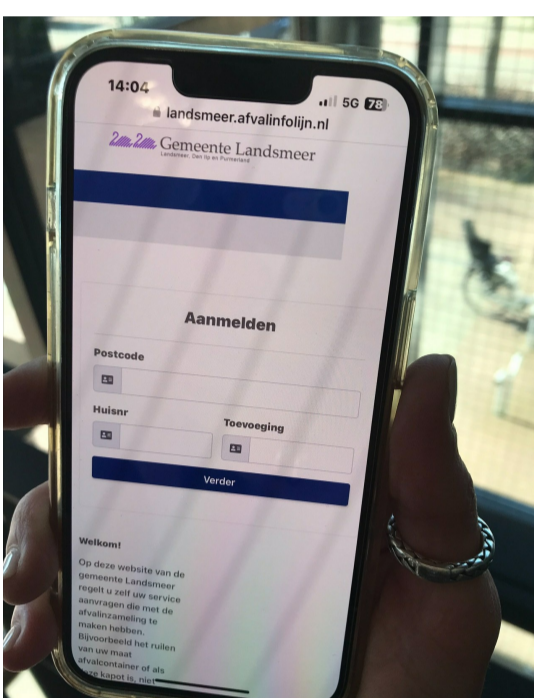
14:04
5G 78
landsmeer.afvalinfolijn.nl

Gemeente Landsmeer
Landsmeer, Den Ilp en Purmerland

Aanmelden

Postcode

Huisnr

Toevoeging

Verder

Welkom!

Op deze website van de gemeente Landsmeer regelt u zelf uw service aanvragen die met de afvalinzameling te maken hebben. Bijvoorbeeld het ruilen van uw maat afvalcontainer of als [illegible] kapot is, niet